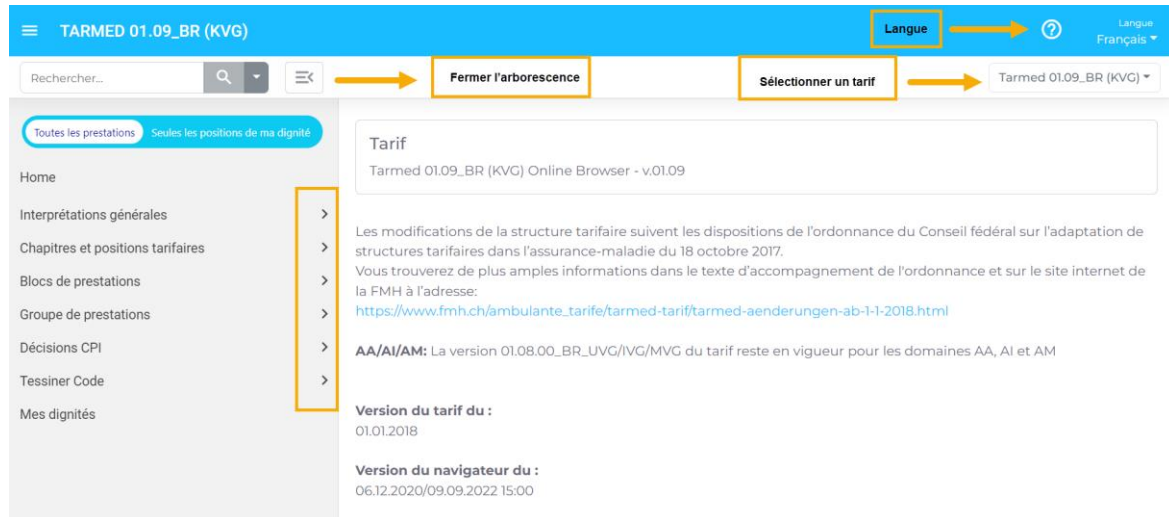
TARMED 01.09_BR (KVG)

Langue

Langue
Français

Rechercher...

Fermer l'arborescence

Sélectionner un tarif

Tarmed 01.09_BR (KVG)

Toutes les prestations
Seules les positions de ma dignité

Home

Interprétations générales

Chapitres et positions tarifaires

Blocs de prestations

Groupe de prestations

Décisions CPI

Tessiner Code

Mes dignités

Tarif

Tarmed 01.09_BR (KVG) Online Browser - v.01.09

Les modifications de la structure tarifaire suivent les dispositions de l'ordonnance du Conseil fédéral sur l'adaptation de structures tarifaires dans l'assurance-maladie du 18 octobre 2017.
Vous trouverez de plus amples informations dans le texte d'accompagnement de l'ordonnance et sur le site internet de la FMH à l'adresse:
https://www.fmh.ch/ambulante_tarife/tarmed-tarif/tarmed-aenderungen-ab-1-1-2018.html

AA/AI/AM: La version 01.08.00_BR_UVG/IVG/MVG du tarif reste en vigueur pour les domaines AA, AI et AM

Version du tarif du :
01.01.2018

Version du navigateur du :
06.12.2020/09.09.2022 15:00